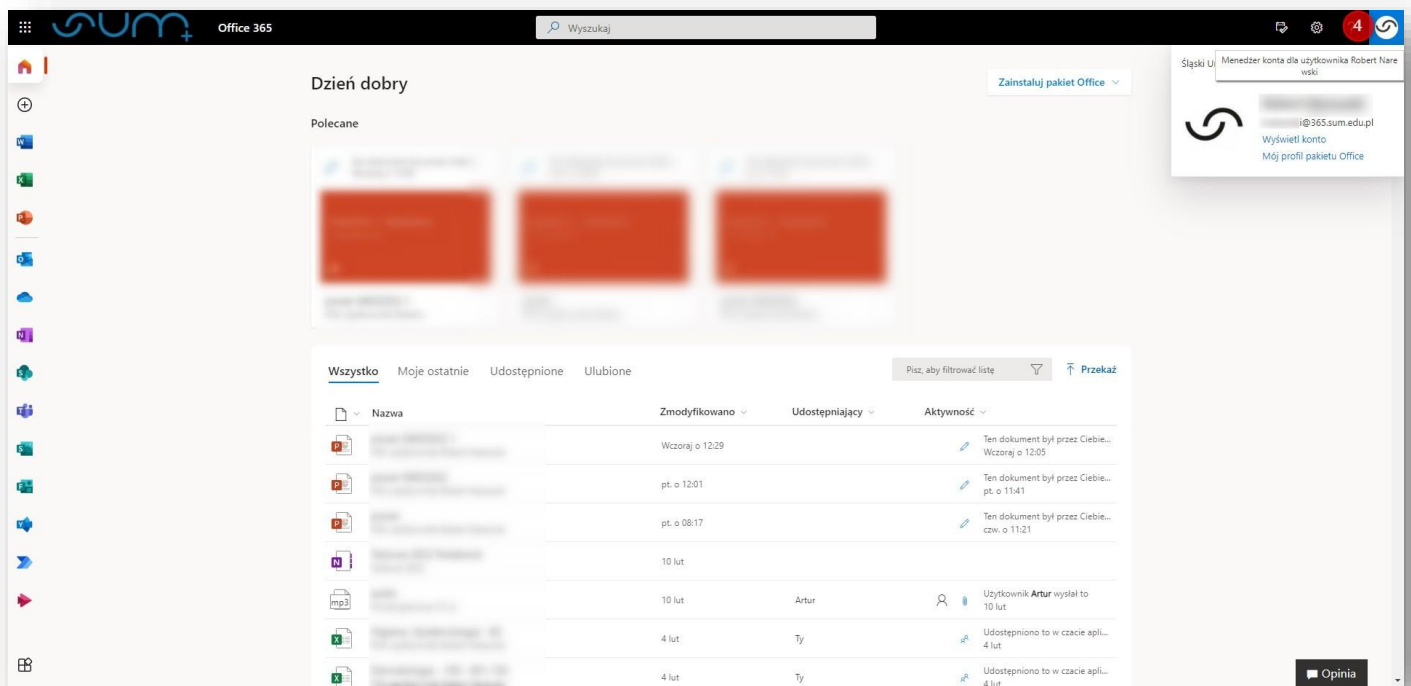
Office 365

Wyszukaj

4

Śląski U

Menedżer konta dla użytkownika Robert Narewski

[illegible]i@365.sum.edu.pl
Wyświetl konto
Mój profil pakietu Office

Dzień dobry

Zainstaluj pakiet Office

Polecane

Wszystko Moje ostatnie Udostępnione Ulubione

Pisz, aby filtrować listę

Przekaż

| Nazwa | Zmodyfikowano | Udostępniający | Aktywność |
|---|---|---|---|
| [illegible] | Wczoraj o 12:29 | | Ten dokument był przez Ciebie... Wczoraj o 12:05 |
| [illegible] | pt. o 12:01 | | Ten dokument był przez Ciebie... pt. o 11:41 |
| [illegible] | pt. o 08:17 | | Ten dokument był przez Ciebie... czw. o 11:21 |
| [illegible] | 10 lut | | |
| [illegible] | 10 lut | Artur | Użytkownik Artur wysłał to 10 lut |
| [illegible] | 4 lut | Ty | Udostępniono to w czacie apli... 4 lut |
| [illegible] | 4 lut | Ty | Udostępniono to w czacie apli... 4 lut |

Opinia